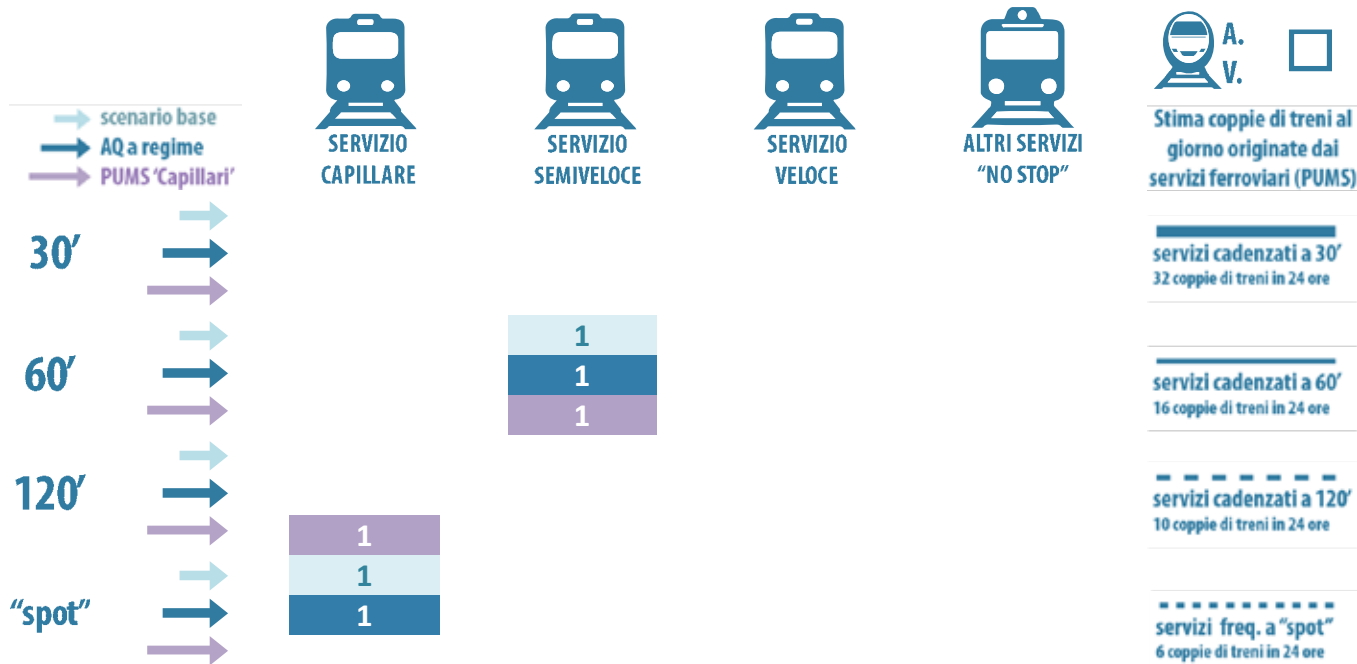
A.
V.

scenario base
AQ a regime
PUMS 'Capillari'

| | SERVIZIO CAPILLARE | SERVIZIO SEMIVELOCE | SERVIZIO VELOCE | ALTRI SERVIZI "NO STOP" | Stima coppie di treni al giorno originate dai servizi ferroviari (PUMS) |
|---|---|---|---|---|---|
| 30' | | | | | servizi cadenzati a 30' 32 coppie di treni in 24 ore |
| 60' | | 1 1 1 | | | servizi cadenzati a 60' 16 coppie di treni in 24 ore |
| 120' | 1 | | | | servizi cadenzati a 120' 10 coppie di treni in 24 ore |
| "spot" | 1 1 | | | | servizi freq. a "spot" 6 coppie di treni in 24 ore |